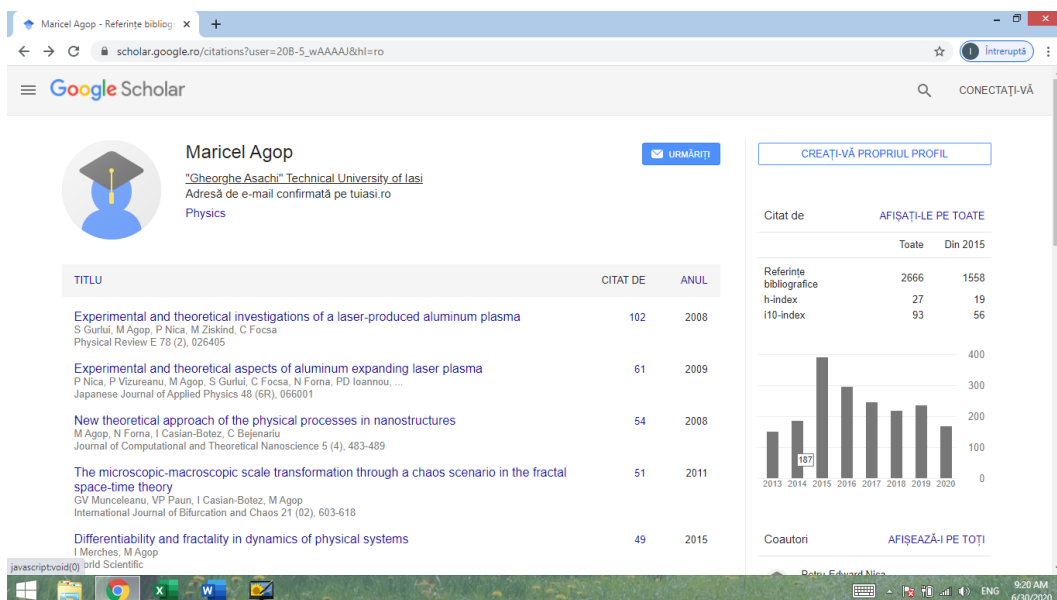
Maricel Agop - Referințe bibliog ×

scholar.google.ro/citations?user=20B-5_wAAAAJ&hl=ro

Întreruptă

Google Scholar

CONECTAȚI-VĂ

Maricel Agop
"Gheorghe Asachi" Technical University of Iasi
Adresă de e-mail confirmată pe tuiasi.ro
Physics

URMĂRIȚI

CREAȚI-VĂ PROPRIUL PROFIL

| TITLU | CITAT DE | ANUL |
|---|---|---|
| Experimental and theoretical investigations of a laser-produced aluminum plasma<br>S Gurlui, M Agop, P Nica, M Ziskind, C Focsa<br>Physical Review E 78 (2), 026405 | 102 | 2008 |
| Experimental and theoretical aspects of aluminum expanding laser plasma<br>P Nica, P Vizureanu, M Agop, S Gurlui, C Focsa, N Forna, PD Ioannou, ...<br>Japanese Journal of Applied Physics 48 (6R), 066001 | 61 | 2009 |
| New theoretical approach of the physical processes in nanostructures<br>M Agop, N Forna, I Casian-Botez, C Bejenariu<br>Journal of Computational and Theoretical Nanoscience 5 (4), 483-489 | 54 | 2008 |
| The microscopic-macroscopic scale transformation through a chaos scenario in the fractal space-time theory<br>GV Munceleanu, VP Paun, I Casian-Botez, M Agop<br>International Journal of Bifurcation and Chaos 21 (02), 603-618 | 51 | 2011 |
| Differentiability and fractality in dynamics of physical systems<br>I Merches, M Agop<br>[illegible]orld Scientific | 49 | 2015 |

Citat de    AFIȘAȚI-LE PE TOATE

| | Toate | Din 2015 |
|---|---|---|
| Referințe bibliografice | 2666 | 1558 |
| h-index | 27 | 19 |
| i10-index | 93 | 56 |

400
300
200
100
0
187
2013 2014 2015 2016 2017 2018 2019 2020

Coautori    AFIȘEAZĂ-I PE TOȚI

Petru Edward Nica

javascript:void(0)

ENG 9:20 AM 6/30/2020